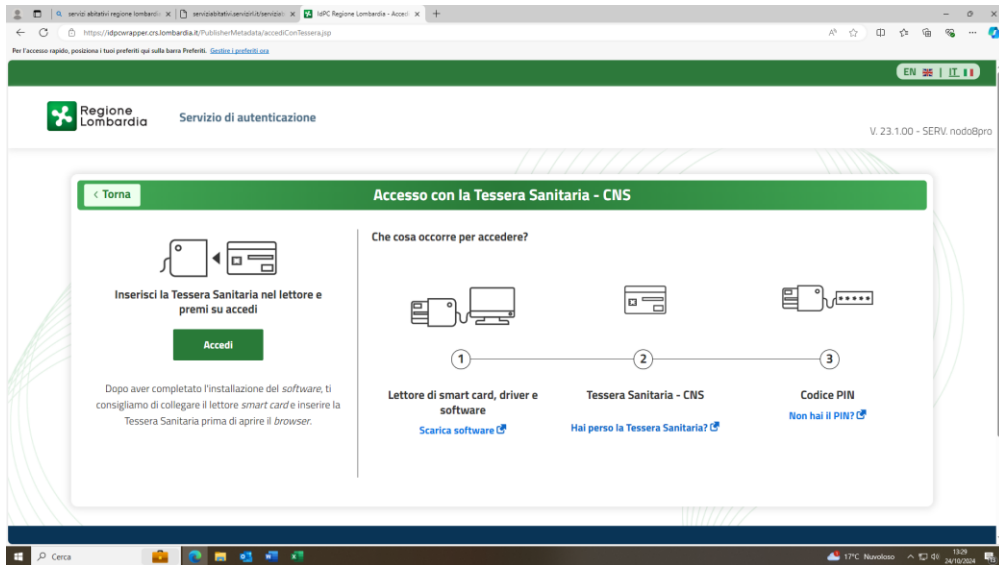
servizi abitativi regione lombardia | serviziabitativi.servizirl.it/servizi | IdPC Regione Lombardia - Accedi

https://idpcwrapper.crs.lombardia.it/PublisherMetadata/accediConTessera.jsp

Per l'accesso rapido, posiziona i tuoi preferiti qui sulla barra Preferiti. Gestisci i preferiti ora

EN | IT

Regione Lombardia

Servizio di autenticazione

V. 23.1.00 - SERV. nodo8pro

‹ Torna

Accesso con la Tessera Sanitaria - CNS

Inserisci la Tessera Sanitaria nel lettore e premi su accedi

Accedi

Dopo aver completato l'installazione del *software*, ti consigliamo di collegare il lettore *smart card* e inserire la Tessera Sanitaria prima di aprire il *browser*.

Che cosa occorre per accedere?

1

2

3

Lettore di smart card, driver e software

Scarica software

Tessera Sanitaria - CNS

Hai perso la Tessera Sanitaria?

Codice PIN

Non hai il PIN?

Cerca

17°C Nuvoloso

13:29
24/10/2024